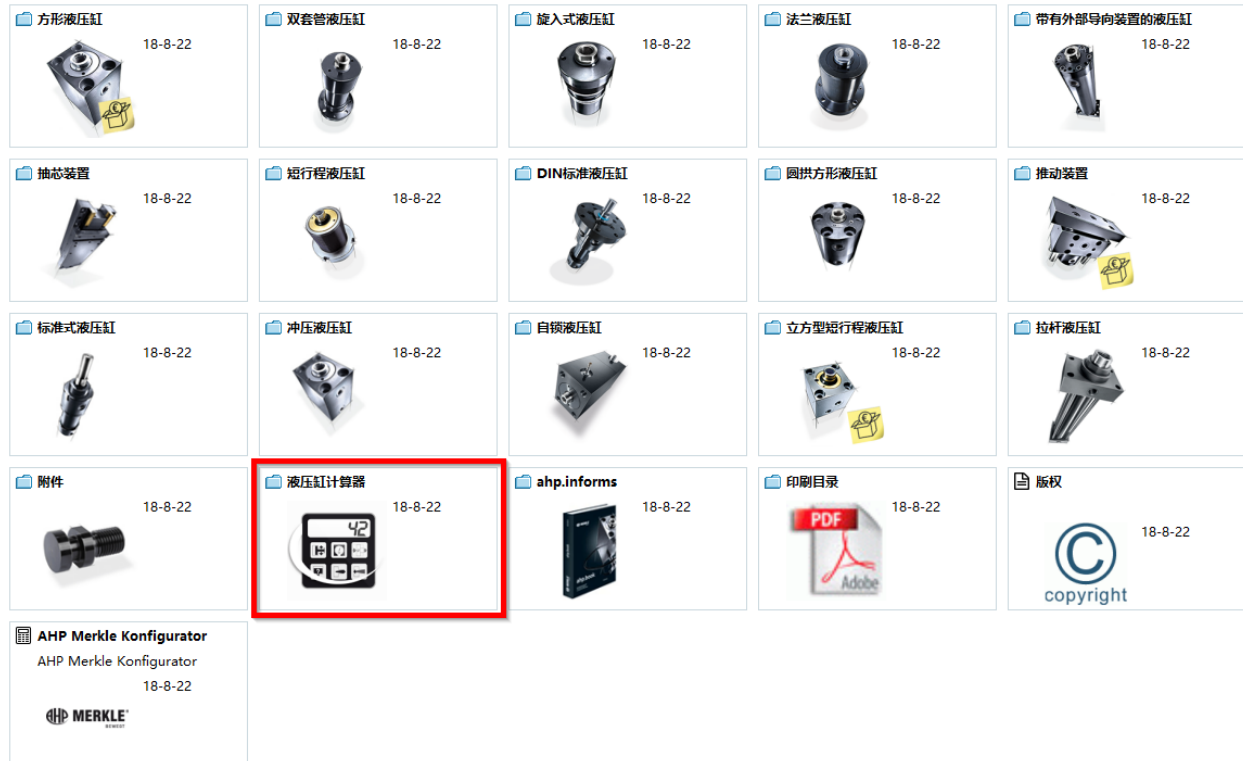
方形液压缸
18-8-22

双套管液压缸
18-8-22

旋入式液压缸
18-8-22

法兰液压缸
18-8-22

带有外部导向装置的液压缸
18-8-22

抽芯装置
18-8-22

短行程液压缸
18-8-22

DIN标准液压缸
18-8-22

圆拱方形液压缸
18-8-22

推动装置
18-8-22

标准式液压缸
18-8-22

冲压液压缸
18-8-22

自锁液压缸
18-8-22

立方型短行程液压缸
18-8-22

拉杆液压缸
18-8-22

附件
18-8-22

液压缸计算器
18-8-22
42

ahp.informs
18-8-22

印刷目录
18-8-22
PDF
Adobe

版权
18-8-22
copyright

AHP Merkle Konfigurator
AHP Merkle Konfigurator
18-8-22
AHP MERKLE